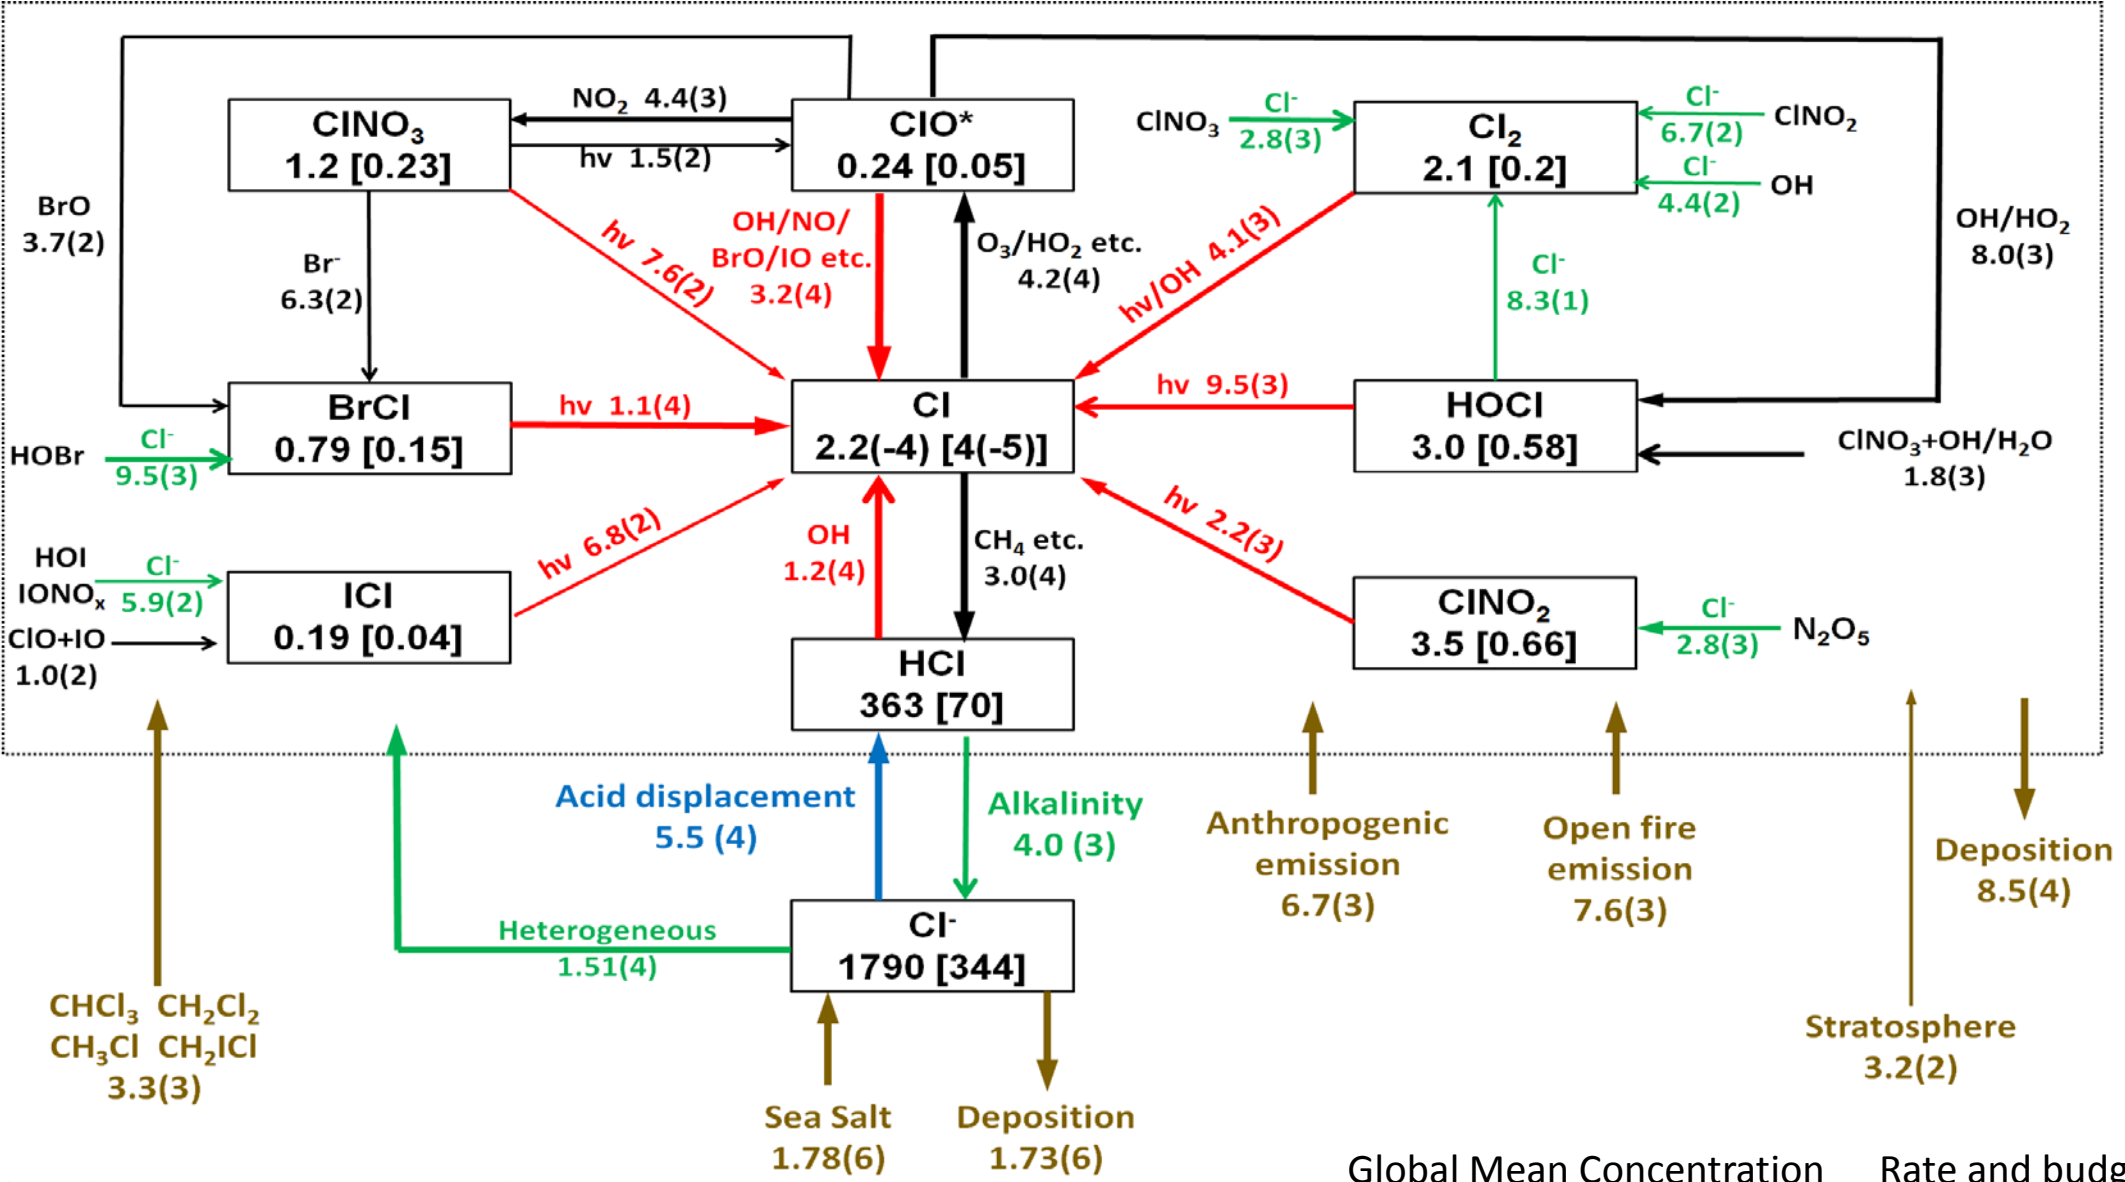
ClNO$_3$
1.2 [0.23]

NO$_2$ 4.4(3)

hv 1.5(2)

ClO*
0.24 [0.05]

ClNO$_3$ Cl$^-$ 2.8(3)

Cl$_2$
2.1 [0.2]

Cl$^-$ 6.7(2) ClNO$_2$

Cl$^-$ 4.4(2) OH

BrO
3.7(2)

Br$^-$
6.3(2)

hv 7.6(2)

OH/NO/
BrO/IO etc.
3.2(4)

O$_3$/HO$_2$ etc.
4.2(4)

hv/OH 4.1(3)

Cl$^-$
8.3(1)

OH/HO$_2$
8.0(3)

BrCl
0.79 [0.15]

hv 1.1(4)

Cl
2.2(-4) [4(-5)]

hv 9.5(3)

HOCl
3.0 [0.58]

ClNO$_3$+OH/H$_2$O
1.8(3)

HOBr Cl$^-$ 9.5(3)

HOI
IONO$_x$ Cl$^-$ 5.9(2)
ClO+IO
1.0(2)

ICl
0.19 [0.04]

hv 6.8(2)

OH
1.2(4)

CH$_4$ etc.
3.0(4)

hv 2.2(3)

ClNO$_2$
3.5 [0.66]

Cl$^-$ 2.8(3) N$_2$O$_5$

HCl
363 [70]

Acid displacement
5.5 (4)

Alkalinity
4.0 (3)

Anthropogenic emission
6.7(3)

Open fire emission
7.6(3)

Deposition
8.5(4)

Heterogeneous
1.51(4)

Cl$^-$
1790 [344]

CHCl$_3$ CH$_2$Cl$_2$
CH$_3$Cl CH$_2$ICl
3.3(3)

Sea Salt
1.78(6)

Deposition
1.73(6)

Stratosphere
3.2(2)

Global Mean Concentration Rate and budg